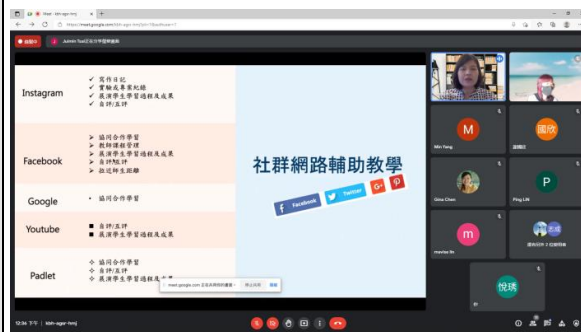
Meet - kbh-agsr-hmj
https://meet.google.com/kbh-agsr-hmj?authuser=1
Jumin Tsai正在分享螢幕畫面

Instagram
✓ 寫作日記
✓ 實驗成果案紀錄
✓ 展演學生學習過程及成果
✓ 自評/互評

Facebook
➢ 協同合作學習
➢ 教師課程管理
➢ 展演學生學習過程及成果
➢ 自評/互評
➢ 拉近師生距離

Google
• 協同合作學習

Youtube
■ 自評/互評
■ 展演學生學習過程及成果

Padlet
✧ 協同合作學習
✧ 自評/互評
✧ 展演學生學習過程及成果

社群網路輔助教學

Facebook
Twitter
G+

M
Min Yang
國欣
Gina Chen
P
Ping LIN
m
mavise lin
悅琪

meet.google.com 正在共用你的畫面。 停止共用 隱藏

12:34 下午 | kbh-agsr-hmj